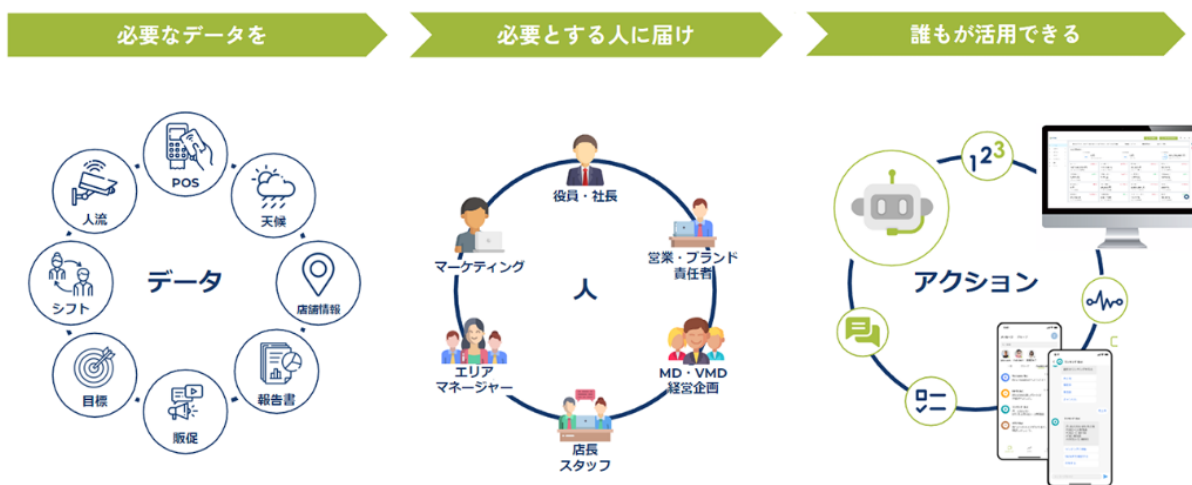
必要なデータを

必要とする人に届け

誰もが活用できる

POS

天候

店舗情報

報告書

販促

目標

シフト

人流

データ

役員・社長

営業・ブランド責任者

MD・VMD 経営企画

店長 スタッフ

エリア マネージャー

マーケティング

人

$1^{2^3}$

アクション